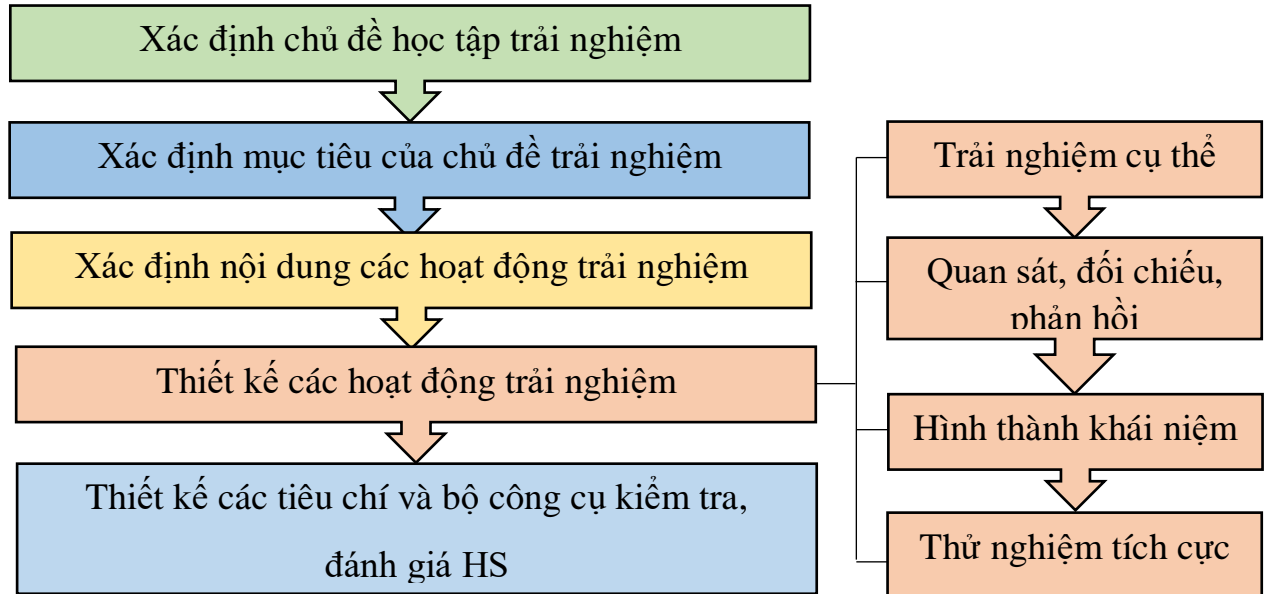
Xác định chủ đề học tập trải nghiệm

Xác định mục tiêu của chủ đề trải nghiệm

Xác định nội dung các hoạt động trải nghiệm

Thiết kế các hoạt động trải nghiệm

Thiết kế các tiêu chí và bộ công cụ kiểm tra, đánh giá HS

Trải nghiệm cụ thể

Quan sát, đối chiếu, phản hồi

Hình thành khái niệm

Thử nghiệm tích cực